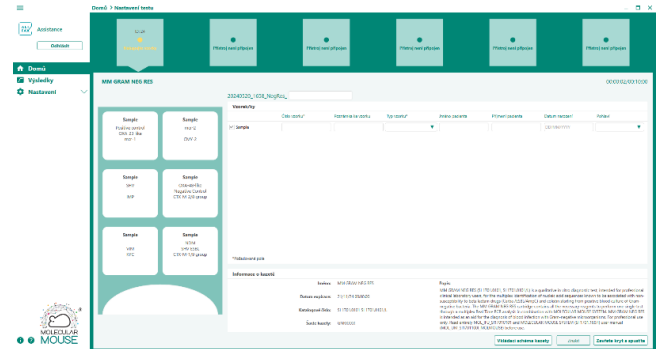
Domů > Nastavení testu

Assistance

Odhlásit

Domů

Výsledky

Nastavení

Přístroj není připojen

Přístroj není připojen

Přístroj není připojen

Přístroj není připojen

Přístroj není připojen

MM GRAM NEG RES

23240320_1638_NegRes_

Vzorky

Číslo vzorku*

Poznámka ke vzorku

Typ vzorku*

Jméno pacienta

Příjmení pacienta

Datum narození

Pohlaví

Sample

Sample

Positive Control

Sample

Sample

Sample

Sample

Sample

Sample

*Povinné pole

Informace o kazetě

Kazeta: MM GRAM NEG RES

Datum expirace:

Katalogové číslo:

Šarže kazety:

Popis:

Vytisknout schéma kazety

Zrušit

Zavřete kryt a spusťte

MOLECULAR MOUSE